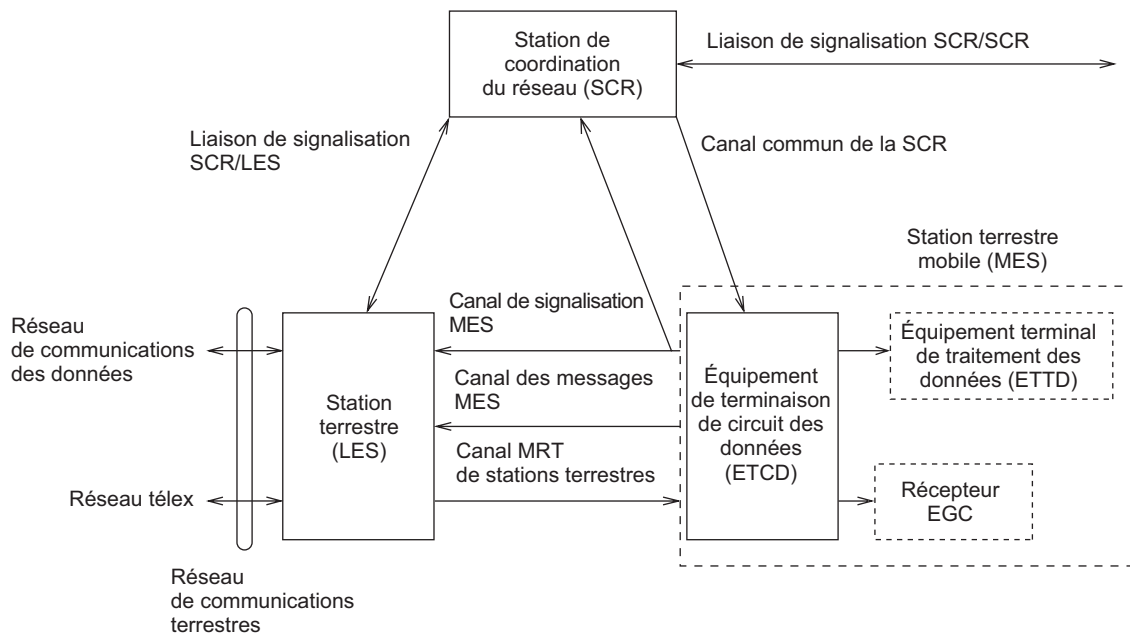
Station de coordination du réseau (SCR)

Liaison de signalisation SCR/SCR

Liaison de signalisation SCR/LES

Canal commun de la SCR

Station terrestre mobile (MES)

Canal de signalisation MES

Réseau de communications des données

Équipement terminal de traitement des données (ETTD)

Canal des messages MES

Station terrestre (LES)

Équipement de terminaison de circuit des données (ETCD)

Canal MRT de stations terrestres

Réseau télex

Récepteur EGC

Réseau de communications terrestres